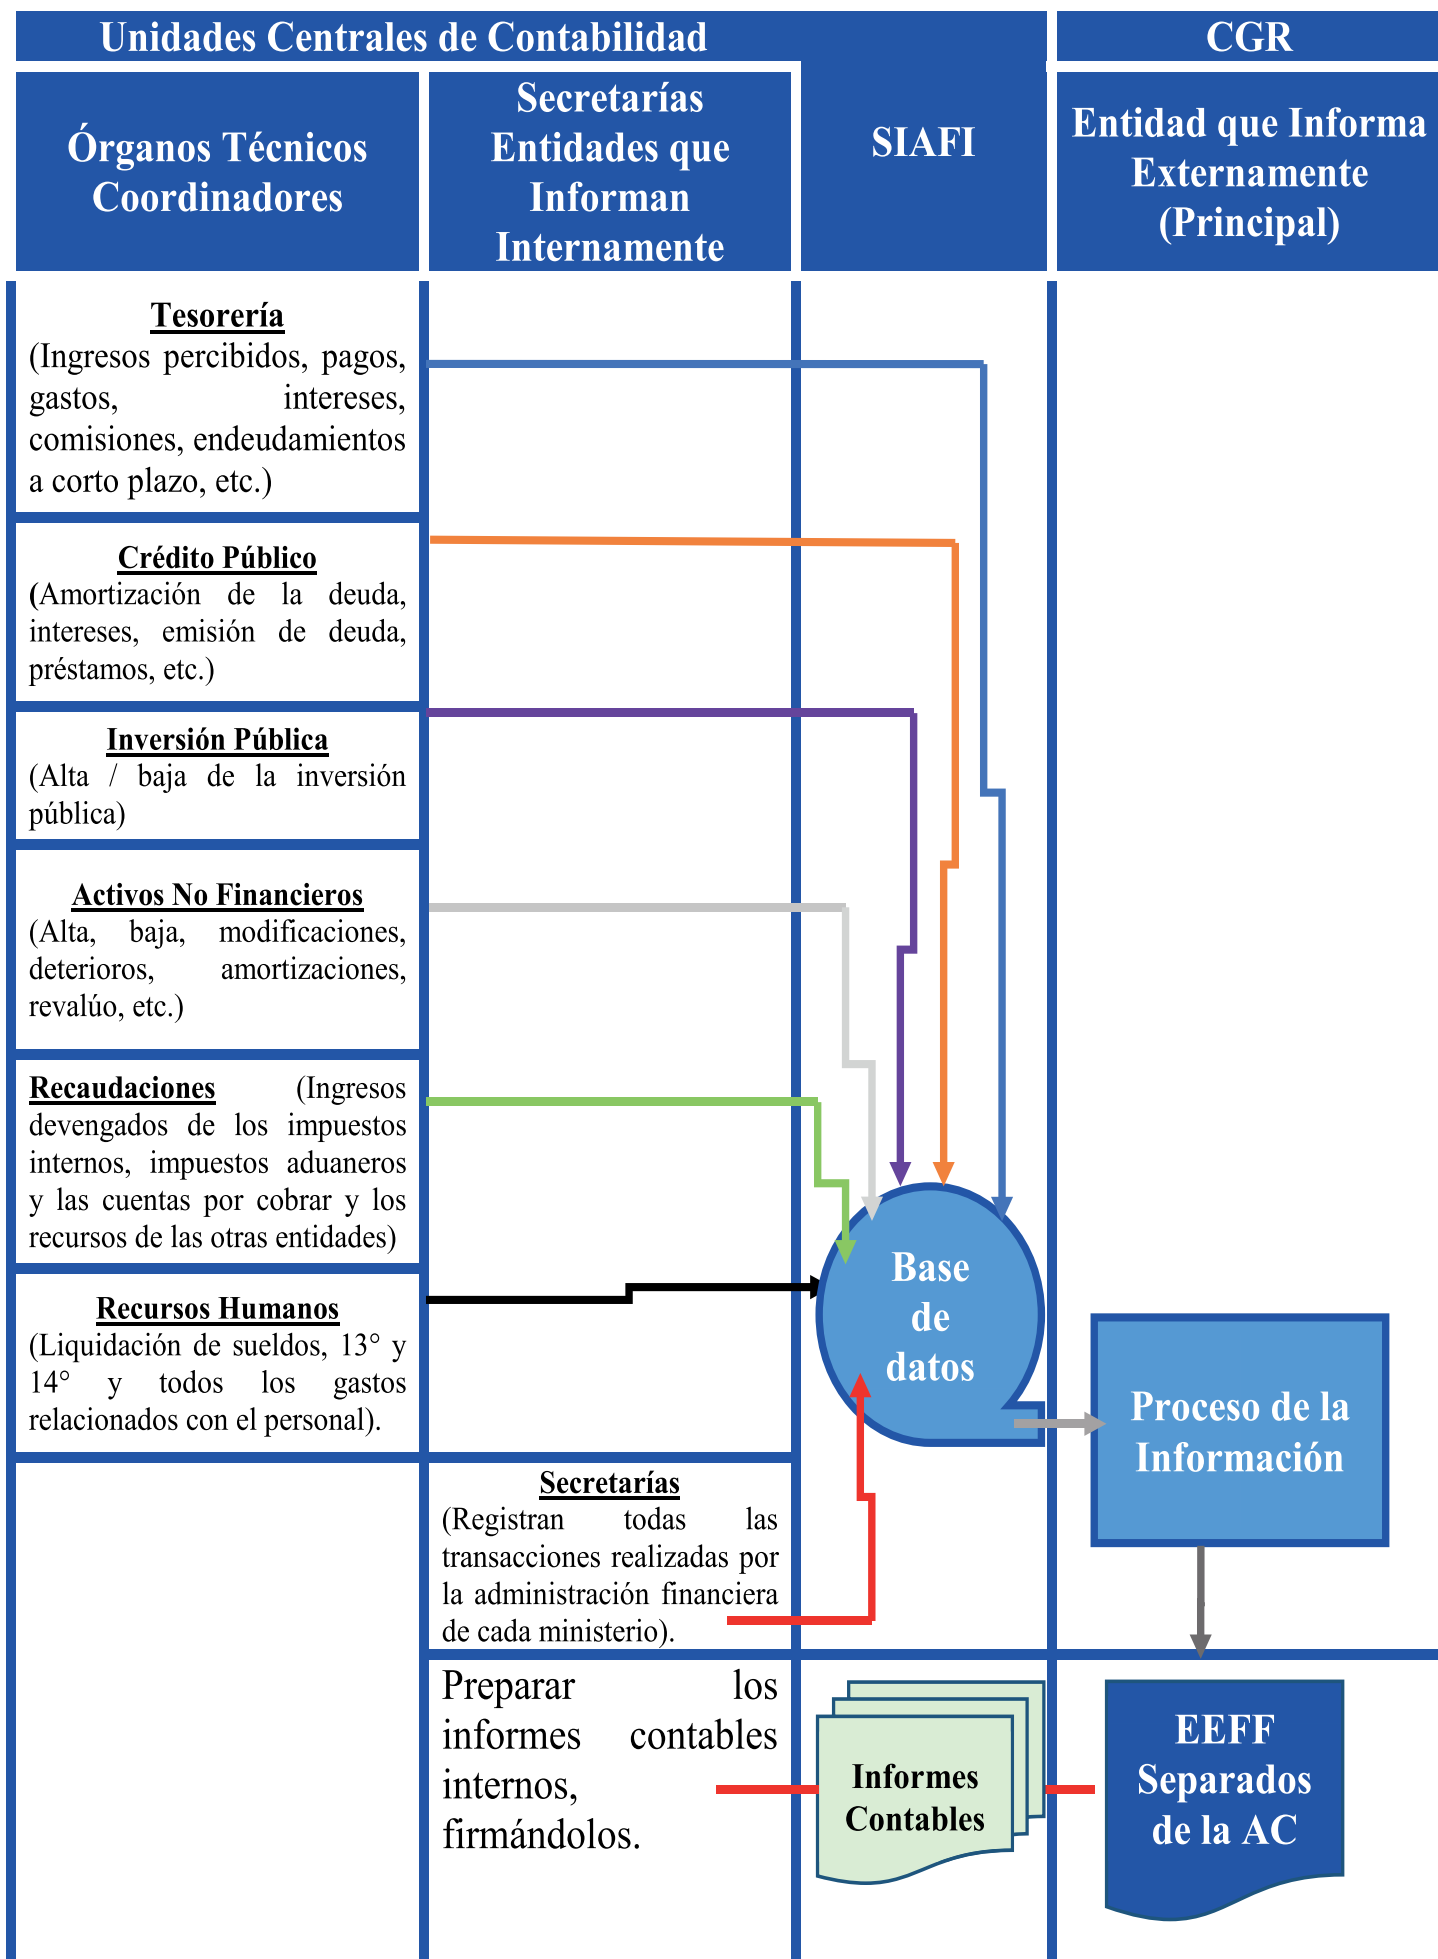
Unidades Centrales de Contabilidad

CGR

Órganos Técnicos Coordinadores

Secretarías Entidades que Informan Internamente

SIAFI

Entidad que Informa Externamente (Principal)

Tesorería
(Ingresos percibidos, pagos, gastos, intereses, comisiones, endeudamientos a corto plazo, etc.)

Crédito Público
(Amortización de la deuda, intereses, emisión de deuda, préstamos, etc.)

Inversión Pública
(Alta / baja de la inversión pública)

Activos No Financieros
(Alta, baja, modificaciones, deterioros, amortizaciones, revalúo, etc.)

Recaudaciones (Ingresos devengados de los impuestos internos, impuestos aduaneros y las cuentas por cobrar y los recursos de las otras entidades)

Recursos Humanos
(Liquidación de sueldos, 13° y 14° y todos los gastos relacionados con el personal).

Base de datos

Proceso de la Información

Secretarías
(Registran todas las transacciones realizadas por la administración financiera de cada ministerio).

Preparar los informes contables internos, firmándolos.

Informes Contables

EEFF Separados de la AC